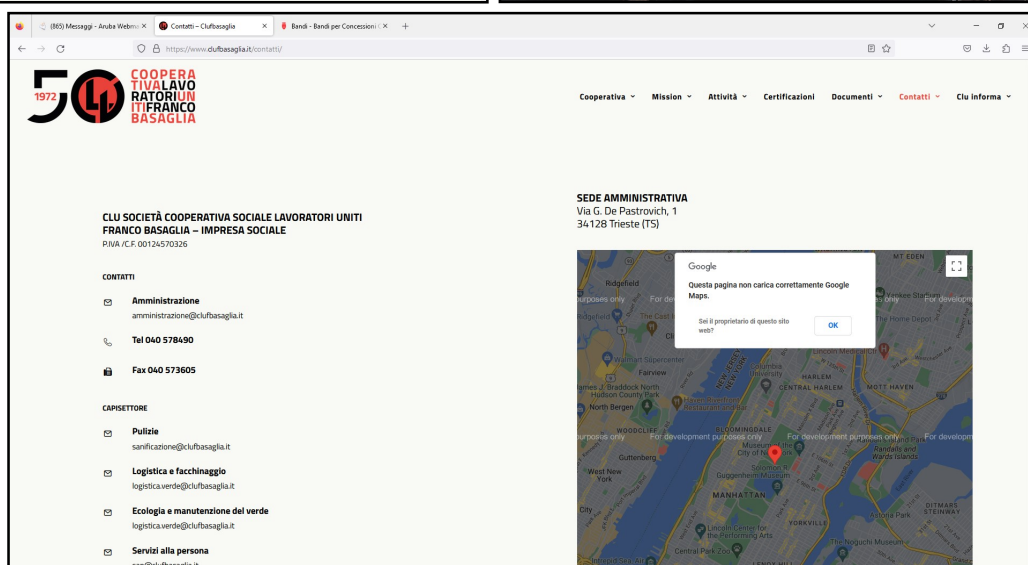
(865) Messaggi - Aruba Webma ×   Contatti – Clufbasaglia ×   Bandi - Bandi per Concessioni ×   +

https://www.clufbasaglia.it/contatti/

1972

COOPERATIVALAVORATORIUNITIFRANCOBASAGLIA

Cooperativa   Mission   Attività   Certificazioni   Documenti   Contatti   Clu informa

CLU SOCIETÀ COOPERATIVA SOCIALE LAVORATORI UNITI FRANCO BASAGLIA – IMPRESA SOCIALE
P.IVA /C.F. 00124570326

CONTATTI

Amministrazione
amministrazione@clufbasaglia.it

Tel 040 578490

Fax 040 573605

CAPISETTORE

Pulizie
sanificazione@clufbasaglia.it

Logistica e facchinaggio
logistica.verde@clufbasaglia.it

Ecologia e manutenzione del verde
logistica.verde@clufbasaglia.it

Servizi alla persona
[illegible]

SEDE AMMINISTRATIVA
Via G. De Pastrovich, 1
34128 Trieste (TS)

Google
Questa pagina non carica correttamente Google Maps.
Sei il proprietario di questo sito web?
OK

Ridgefield
For development purposes only
Fairview
James J. Braddock North Hudson County Park
North Bergen
Guttenberg
West New York
WOODCLIFF
NEW JERSEY
NEW YORK
Columbia University
CENTRAL HARLEM
MOTT HAVEN
BLOOMINGDALE
Museum of the City of New York
Solomon R. Guggenheim Museum
MANHATTAN
Randalls and Wards Islands
YORKVILLE
Astoria Park
DITMARS STEINWAY
Lincoln Center for the Performing Arts
The Noguchi Museum
Central Park Zoo
MT EDEN
Yankee Stadium
The Home Depot
Walmart Supercenter
City